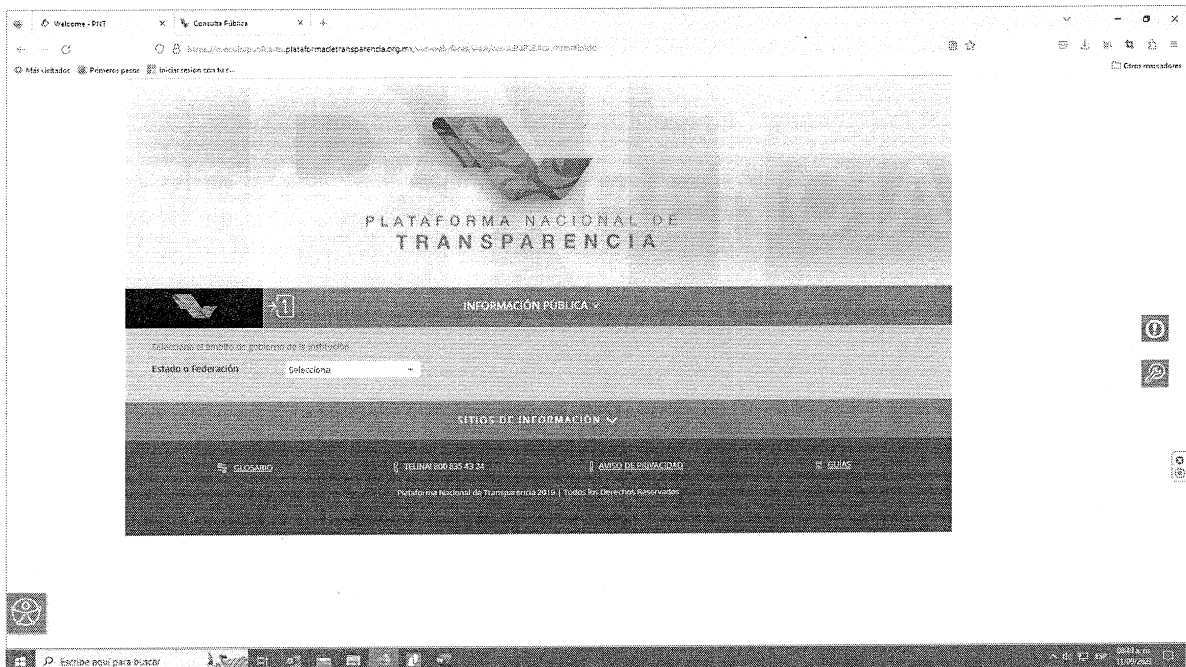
Welcome - PNT
Consulta Pública
https://consultapublicamx.plataformadetransparencia.org.mx/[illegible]
Más visitados Primeros pasos Iniciar sesión con tu c...
Otros marcadores

PLATAFORMA NACIONAL DE
TRANSPARENCIA

INFORMACIÓN PÚBLICA

Selecciona el ámbito de gobierno de la institución
Estado o Federación Selecciona

SITIOS DE INFORMACIÓN

GLOSARIO
TELINAI 800 835 43 24
AVISO DE PRIVACIDAD
GUÍAS
Plataforma Nacional de Transparencia 2019 | Todos los Derechos Reservados

Escribe aquí para buscar
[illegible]
11/09/2023